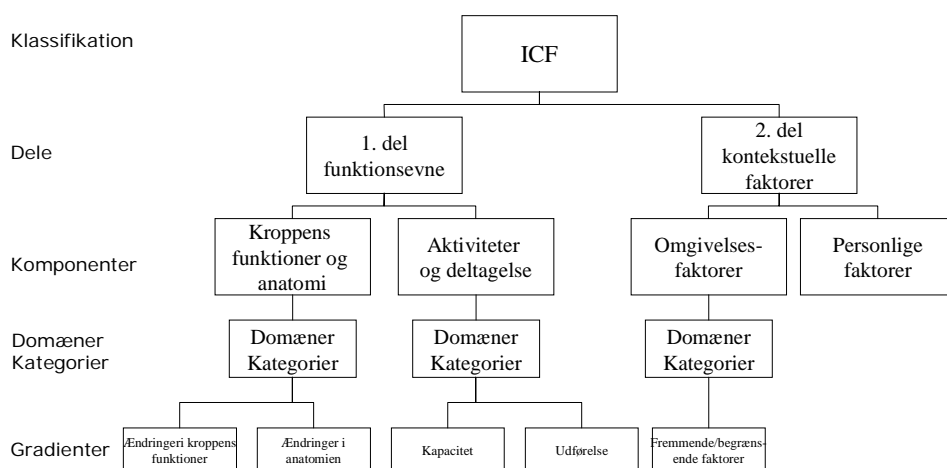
Klassifikation

ICF

Dele

1. del funktionsevne

2. del kontekstuelle faktorer

Komponenter

Kroppens funktioner og anatomi

Aktiviteter og deltagelse

Omgivelses-faktorer

Personlige faktorer

Domæner Kategorier

Domæner Kategorier

Domæner Kategorier

Domæner Kategorier

Gradienter

Ændringeri kroppens funktioner

Ændringer i anatomien

Kapacitet

Udførelse

Fremmende/begrænsende faktorer